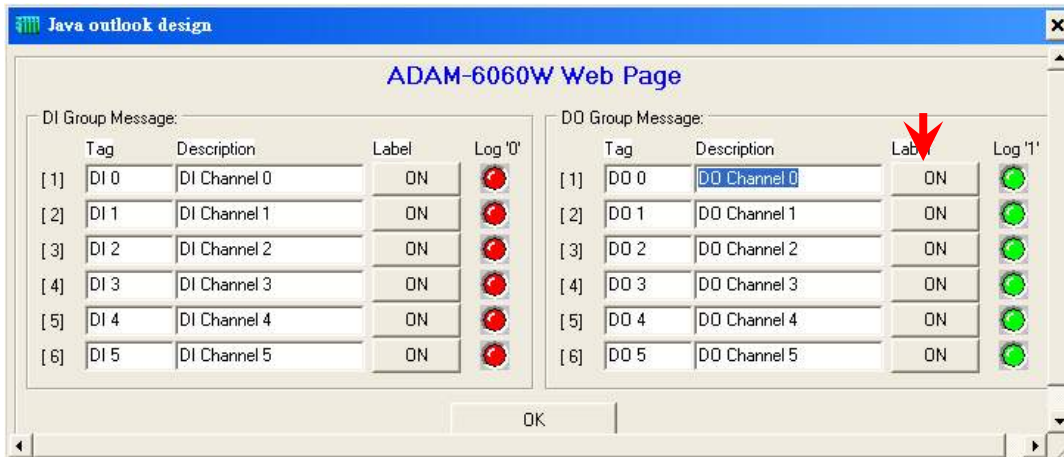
Java outlook design

ADAM-6060W Web Page

DI Group Message:

| | Tag | Description | Label | Log '0' |
|---|---|---|---|---|
| [1] | DI 0 | DI Channel 0 | ON | |
| [2] | DI 1 | DI Channel 1 | ON | |
| [3] | DI 2 | DI Channel 2 | ON | |
| [4] | DI 3 | DI Channel 3 | ON | |
| [5] | DI 4 | DI Channel 4 | ON | |
| [6] | DI 5 | DI Channel 5 | ON | |

DO Group Message:

| | Tag | Description | Label | Log '1' |
|---|---|---|---|---|
| [1] | DO 0 | DO Channel 0 | ON | |
| [2] | DO 1 | DO Channel 1 | ON | |
| [3] | DO 2 | DO Channel 2 | ON | |
| [4] | DO 3 | DO Channel 3 | ON | |
| [5] | DO 4 | DO Channel 4 | ON | |
| [6] | DO 5 | DO Channel 5 | ON | |

OK